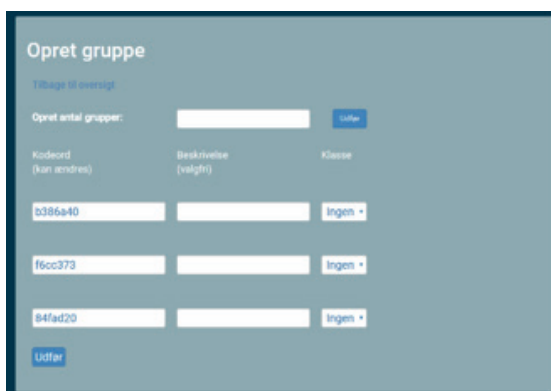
Opret gruppe

Tilbage til oversigt

Opret antal grupper:

Udfør

| Kodeord (kan ændres) | Beskrivelse (valgfri) | Klasse |
|---|---|---|
| b386a40 | | Ingen |
| f6cc373 | | Ingen |
| 84fad20 | | Ingen |

Udfør